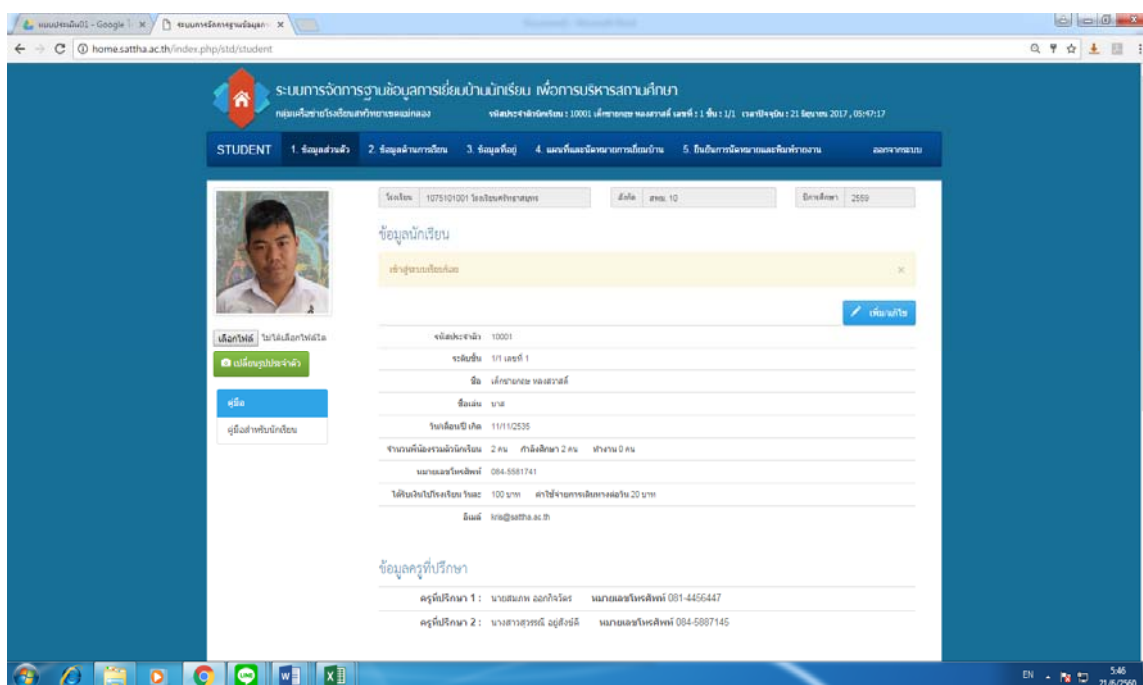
แบบประเมิน01 - Google ... ×
ระบบการจัดการฐานข้อมูลการ ×

home.sattha.ac.th/index.php/std/student

ระบบการจัดการฐานข้อมูลการเยี่ยมบ้านนักเรียน เพื่อการบริหารสถานศึกษา
กลุ่มเครือข่ายโรงเรียนสหวิทยาเขตแม่กลอง
รหัสประจำตัวนักเรียน : 10001 เด็กชายกอย หลงสวาสดิ์ เลขที่ : 1 ชั้น : 1/1 เวลาปัจจุบัน : 21 มิถุนายน 2017 , 05:47:17

STUDENT 1. ข้อมูลส่วนตัว 2. ข้อมูลด้านการเรียน 3. ข้อมูลที่อยู่ 4. แผนที่และพิกัดหมายการเยี่ยมบ้าน 5. ยืนยันการพิมพ์และพิมพ์รายงาน ออกจากระบบ

เลือกไฟล์ ไม่ได้เลือกไฟล์ใด
เปลี่ยนรูปประจำตัว

คู่มือ
คู่มือสำหรับนักเรียน

โรงเรียน 1075101001 โรงเรียนศรัทธาสมุทร
สังกัด สพม. 10
ปีการศึกษา 2559

ข้อมูลนักเรียน

เข้าสู่ระบบเรียบร้อย

เพิ่ม/แก้ไข

รหัสประจำตัว 10001
ระดับชั้น 1/1 เลขที่ 1
ชื่อ เด็กชายกอย หลงสวาสดิ์
ชื่อเล่น บาส
วันเดือนปี เกิด 11/11/2535
จำนวนพี่น้องรวมตัวนักเรียน 2 คน กำลังศึกษา 2 คน ทำงาน 0 คน
หมายเลขโทรศัพท์ 084-5581741
ได้รับเงินไปโรงเรียน วันละ 100 บาท ค่าใช้จ่ายการเดินทางต่อวัน 20 บาท
อีเมล์ kris@sattha.ac.th

ข้อมูลครูที่ปรึกษา

ครูที่ปรึกษา 1 : นายสมภพ ฉอกกิจวัตร หมายเลขโทรศัพท์ 081-4456447
ครูที่ปรึกษา 2 : นางสาวสุวรรณี อยู่สังข์ดี หมายเลขโทรศัพท์ 084-5887145

EN 5:46 21/6/2560